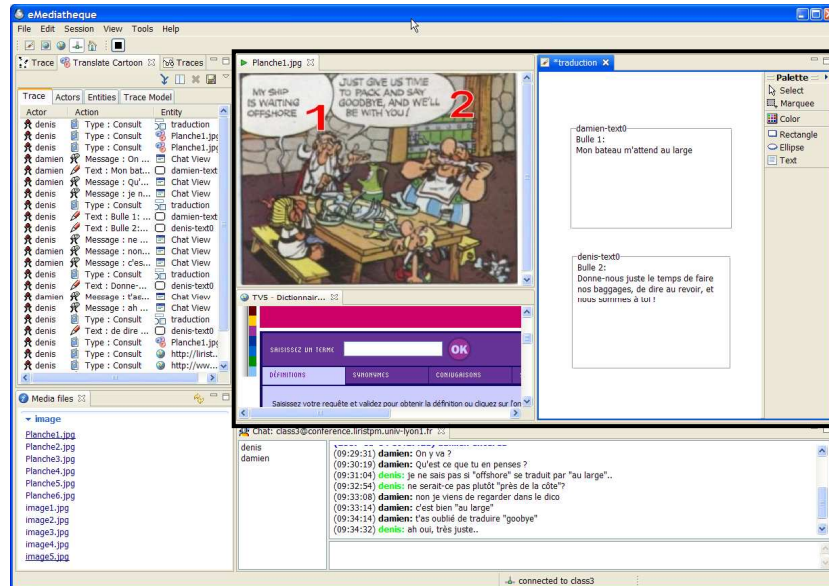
eMediatheque
File Edit Session View Tools Help

Trace Translate Cartoon Traces

Trace Actors Entities Trace Model

| Actor | Action | Entity |
|---|---|---|
| denis | Type : Consult | traduction |
| denis | Type : Consult | Planche1.jpg |
| denis | Type : Consult | Planche1.jpg |
| damien | Message : On ... | Chat View |
| damien | Text : Mon bat... | damien-text |
| damien | Message : Qu'... | Chat View |
| denis | Message : je n... | Chat View |
| denis | Type : Consult | traduction |
| denis | Text : Bulle 1: ... | damien-text |
| denis | Text : Bulle 2:... | denis-text0 |
| denis | Message : ne ... | Chat View |
| damien | Message : non... | Chat View |
| damien | Message : c'es... | Chat View |
| denis | Type : Consult | traduction |
| denis | Text : Donne-... | denis-text0 |
| damien | Message : t'as... | Chat View |
| denis | Message : ah ... | Chat View |
| denis | Type : Consult | traduction |
| denis | Text : de dire ... | denis-text0 |
| denis | Type : Consult | Planche1.jpg |
| denis | Type : Consult | http://lirist... |
| denis | Type : Consult | http://ww... |

Media files

image
Planche1.jpg
Planche2.jpg
Planche3.jpg
Planche4.jpg
Planche5.jpg
Planche6.jpg
image1.jpg
image2.jpg
image3.jpg
image4.jpg
image5.jpg

Planche1.jpg

MY SHIP IS WAITING OFFSHORE
1
JUST GIVE US TIME TO PACK AND SAY GOODBYE, AND WE'LL BE WITH YOU!
2

TVS - Dictionnair...
SAISISSEZ UN TERME
OK
DÉFINITIONS SYNONYMES CONJUGAISONS
Saisissez votre requête et validez pour obtenir la définition ou cliquez sur l'on

*traduction

damien-text0
Bulle 1:
Mon bateau m'attend au large

denis-text0
Bulle 2:
Donne-nous juste le temps de faire nos baggages, de dire au revoir, et nous sommes à toi !

Palette
Select
Marquee
Color
Rectangle
Ellipse
Text

Chat: class3@conference.liristpm.univ-lyon1.fr

denis
damien

(09:29:31) damien: On y va ?
(09:30:19) damien: Qu'est ce que tu en penses ?
(09:31:04) denis: je ne sais pas si "offshore" se traduit par "au large"..
(09:32:54) denis: ne serait-ce pas plutôt "près de la côte"?
(09:33:08) damien: non je viens de regarder dans le dico
(09:33:14) damien: c'est bien "au large"
(09:34:14) damien: t'as oublié de traduire "goobye"
(09:34:32) denis: ah oui, très juste..

connected to class3